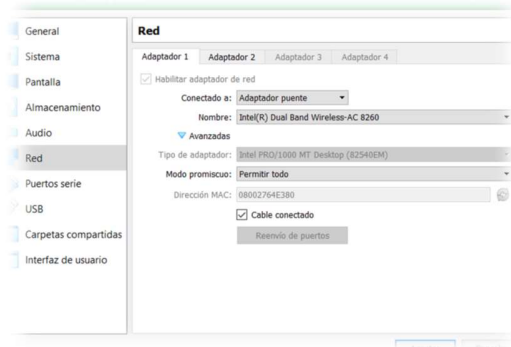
General
Sistema
Pantalla
Almacenamiento
Audio
Red
Puertos serie
USB
Carpetas compartidas
Interfaz de usuario

Red

Adaptador 1 | Adaptador 2 | Adaptador 3 | Adaptador 4

Habilitar adaptador de red
Conectado a: Adaptador puente
Nombre: Intel(R) Dual Band Wireless-AC 8260
Avanzadas
Tipo de adaptador: Intel PRO/1000 MT Desktop (82540EM)
Modo promiscuo: Permitir todo
Dirección MAC: 08002764E380
Cable conectado
Reenvío de puertos